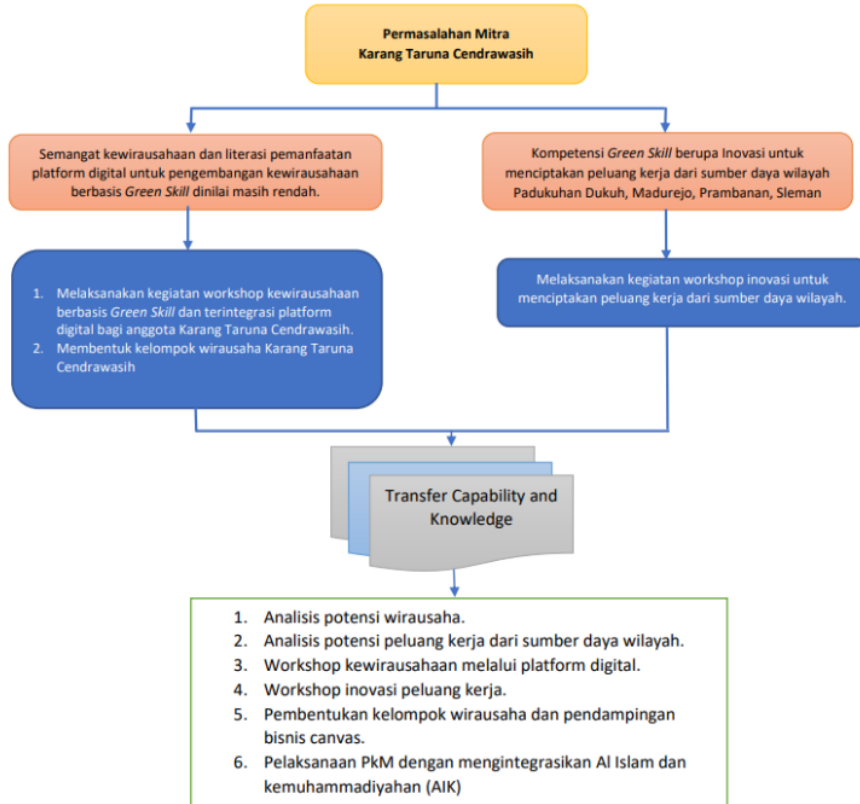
Permasalahan Mitra
Karang Taruna Cendrawasih

Semangat kewirausahaan dan literasi pemanfaatan platform digital untuk pengembangan kewirausahaan berbasis Green Skill dinilai masih rendah.

Kompetensi Green Skill berupa Inovasi untuk menciptakan peluang kerja dari sumber daya wilayah Padukuhan Dukuh, Madurejo, Prambanan, Sleman

1. Melaksanakan kegiatan workshop kewirausahaan berbasis Green Skill dan terintegrasi platform digital bagi anggota Karang Taruna Cendrawasih.
2. Membentuk kelompok wirausaha Karang Taruna Cendrawasih

Melaksanakan kegiatan workshop inovasi untuk menciptakan peluang kerja dari sumber daya wilayah.

Transfer Capability and Knowledge

1. Analisis potensi wirausaha.
2. Analisis potensi peluang kerja dari sumber daya wilayah.
3. Workshop kewirausahaan melalui platform digital.
4. Workshop inovasi peluang kerja.
5. Pembentukan kelompok wirausaha dan pendampingan bisnis canvas.
6. Pelaksanaan PkM dengan mengintegrasikan Al Islam dan kemuhammadiyahan (AIK)